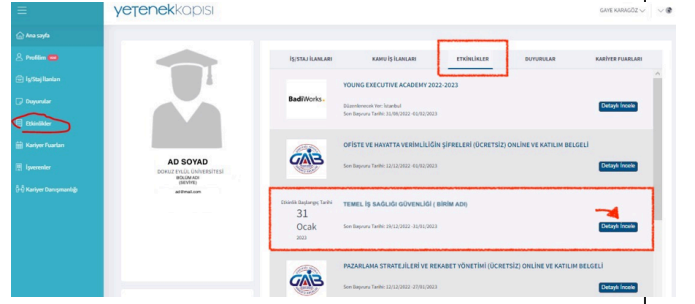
yetenekkapısı

GAYE KARAGÖZ

Ana sayfa
Profilim
İş/Staj İlanları
Duyurular
Etkinlikler
Kariyer Fuarları
İşverenler
Kariyer Danışmanlığı

AD SOYAD
DOKUZ EYLÜL ÜNİVERSİTESİ
BÖLÜM ADI
(DEVAM)
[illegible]

İŞ/STAJ İLANLARI
KAMU İŞ İLANLARI
ETKİNLİKLER
DUYURULAR
KARİYER FUARLARI

BadiWorks

YOUNG EXECUTIVE ACADEMY 2022-2023
Düzenlenecek Yer: İstanbul
Son Başvuru Tarihi: 31/08/2022 - 01/02/2023
Detaylı İncele

GAB

OFİSTE VE HAYATTA VERİMLİLİĞİN ŞİFRELERİ (ÜCRETSİZ) ONLINE VE KATILIM BELGELİ
Son Başvuru Tarihi: 12/12/2022 - 02/02/2023
Detaylı İncele

Etkinlik Başlangıç Tarihi
31
Ocak
2023

TEMEL İŞ SAĞLIĞI GÜVENLİĞİ ( BİRİM ADI)
Son Başvuru Tarihi: 19/12/2022 - 31/01/2023
Detaylı İncele

GAB

PAZARLAMA STRATEJİLERİ VE REKABET YÖNETİMİ (ÜCRETSİZ) ONLINE VE KATILIM BELGELİ
Son Başvuru Tarihi: 12/12/2022 - 27/01/2023
Detaylı İncele